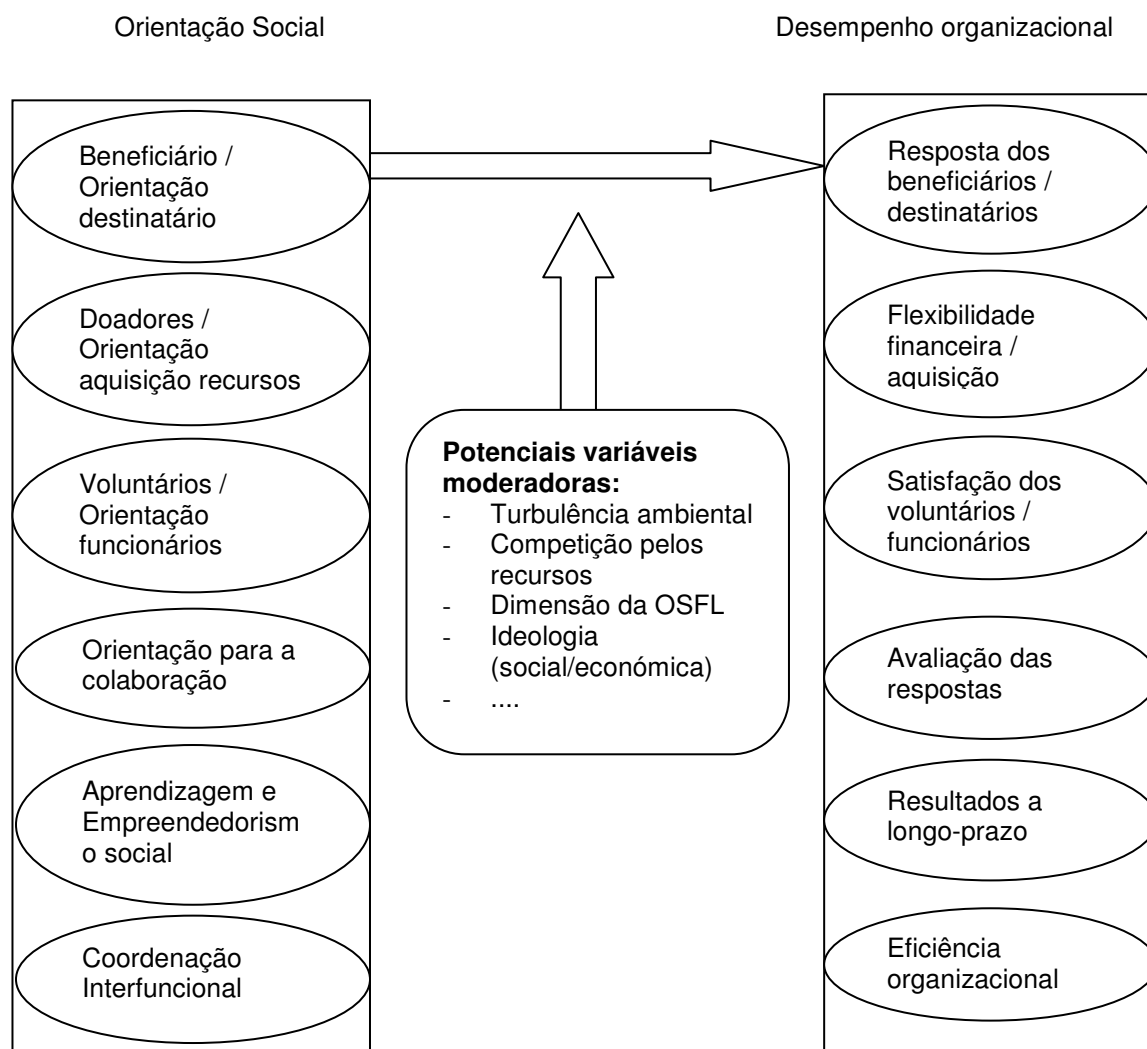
Orientação Social

Desempenho organizacional

Beneficiário / Orientação destinatário

Doadores / Orientação aquisição recursos

Voluntários / Orientação funcionários

Orientação para a colaboração

Aprendizagem e Empreendedorism o social

Coordenação Interfuncional

**Potenciais variáveis moderadoras:**
- Turbulência ambiental
- Competição pelos recursos
- Dimensão da OSFL
- Ideologia (social/económica)
- ....

Resposta dos beneficiários / destinatários

Flexibilidade financeira / aquisição

Satisfação dos voluntários / funcionários

Avaliação das respostas

Resultados a longo-prazo

Eficiência organizacional